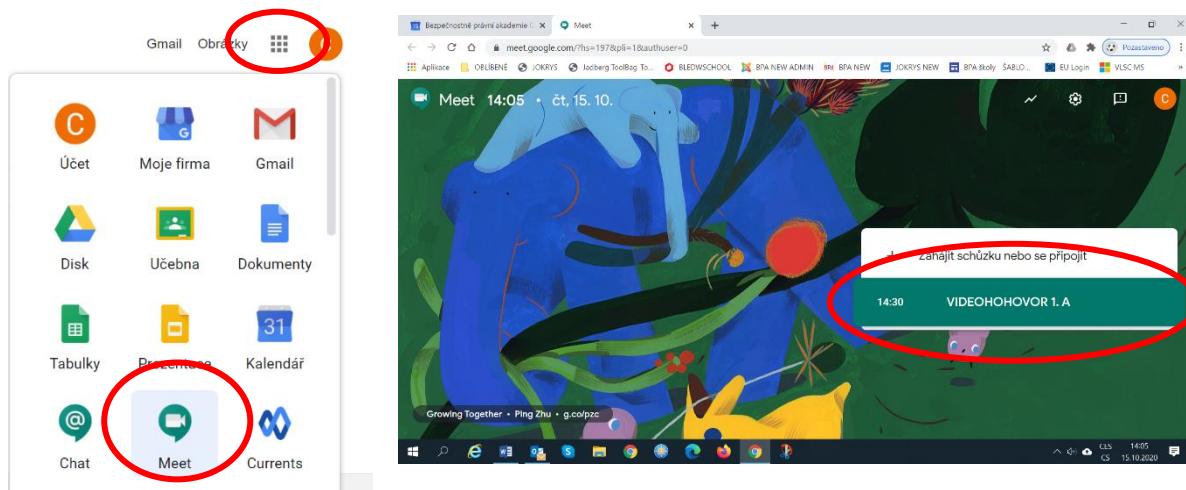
Gmail Obrázky

C
Účet
Moje firma
Gmail
Disk
Učebna
Dokumenty
Tabulky
Prezentace
31
Kalendář
Chat
Meet
Currents

Bezpečnostně právní akademie
Meet
meet.google.com/?hs=197&pli=1&authuser=0
Pozastaveno
Aplikace OBLÍBENÉ JOKRYS Jadberg ToolBag To... BLEDWSCHOOL BPA NEW ADMIN BPA NEW JOKRYS NEW BPA školy ŠABLO... EU Login VLSC MS

Meet 14:05 • čt, 15. 10.

Zahájit schůzku nebo se připojit

14:30 VIDEOHOHOVOR 1. A

Growing Together • Ping Zhu • g.co/pzc

CES CS 14:05 15.10.2020